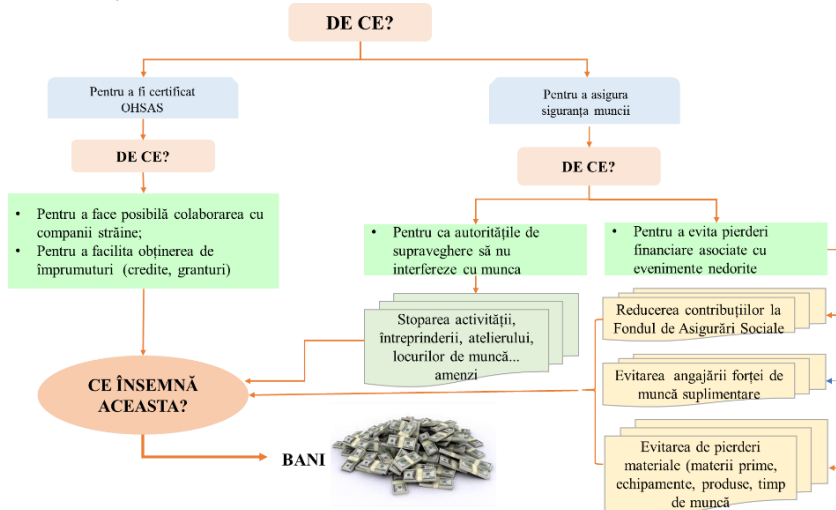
DE CE?

Pentru a fi certificat OHSAS

Pentru a asigura siguranța muncii

DE CE?

DE CE?

- Pentru a face posibilă colaborarea cu companii străine;
- Pentru a facilita obținerea de împrumuturi (credite, granturi)

- Pentru ca autoritățile de supraveghere să nu interfereze cu munca

- Pentru a evita pierderi financiare asociate cu evenimente nedorite

Stoparea activității, întreprinderii, atelierului, locurilor de muncă... amenzi

Reducerea contribuțiilor la Fondul de Asigurări Sociale

Evitarea angajării forței de muncă suplimentare

Evitarea de pierderi materiale (materii prime, echipamente, produse, timp de muncă

CE ÎNSEMNĂ ACEASTA?

BANI